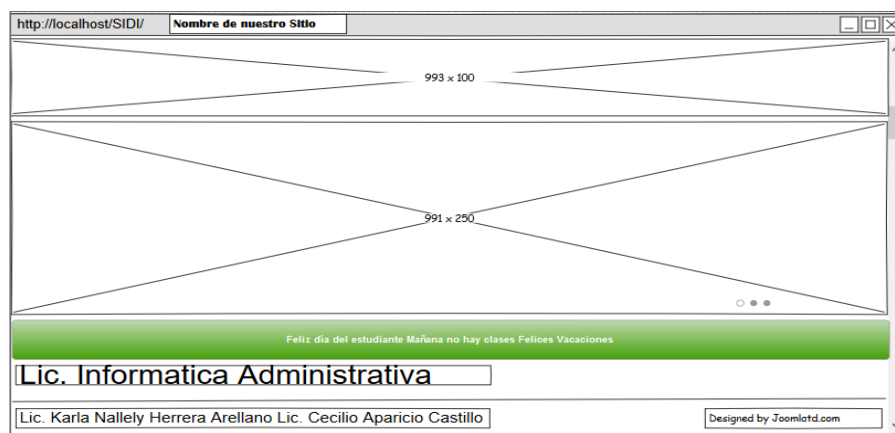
http://localhost/SIDI/

Nombre de nuestro Sitio

993 x 100

991 x 250

Feliz día del estudiante Mañana no hay clases Felices Vacaciones

Lic. Informatica Administrativa

Lic. Karla Nallely Herrera Arellano Lic. Cecilio Aparicio Castillo

Designed by Joomlatd.com